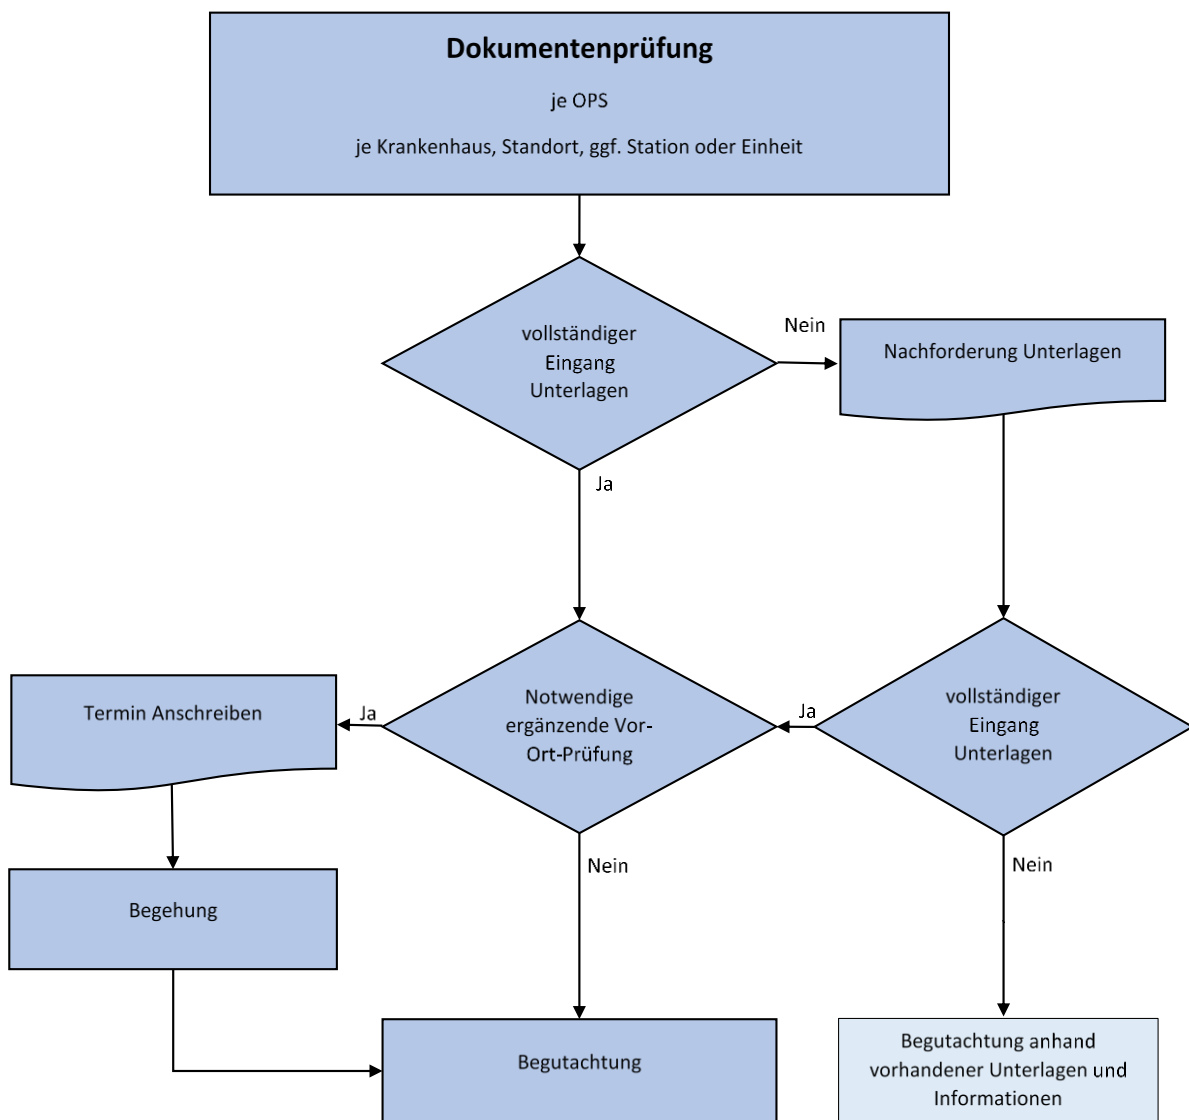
Dokumentenprüfung

je OPS

je Krankenhaus, Standort, ggf. Station oder Einheit

vollständiger Eingang Unterlagen

Nein

Nachforderung Unterlagen

Ja

Termin Anschreiben

Ja

Notwendige ergänzende Vor-Ort-Prüfung

Ja

vollständiger Eingang Unterlagen

Begehung

Nein

Nein

Begutachtung

Begutachtung anhand vorhandener Unterlagen und Informationen